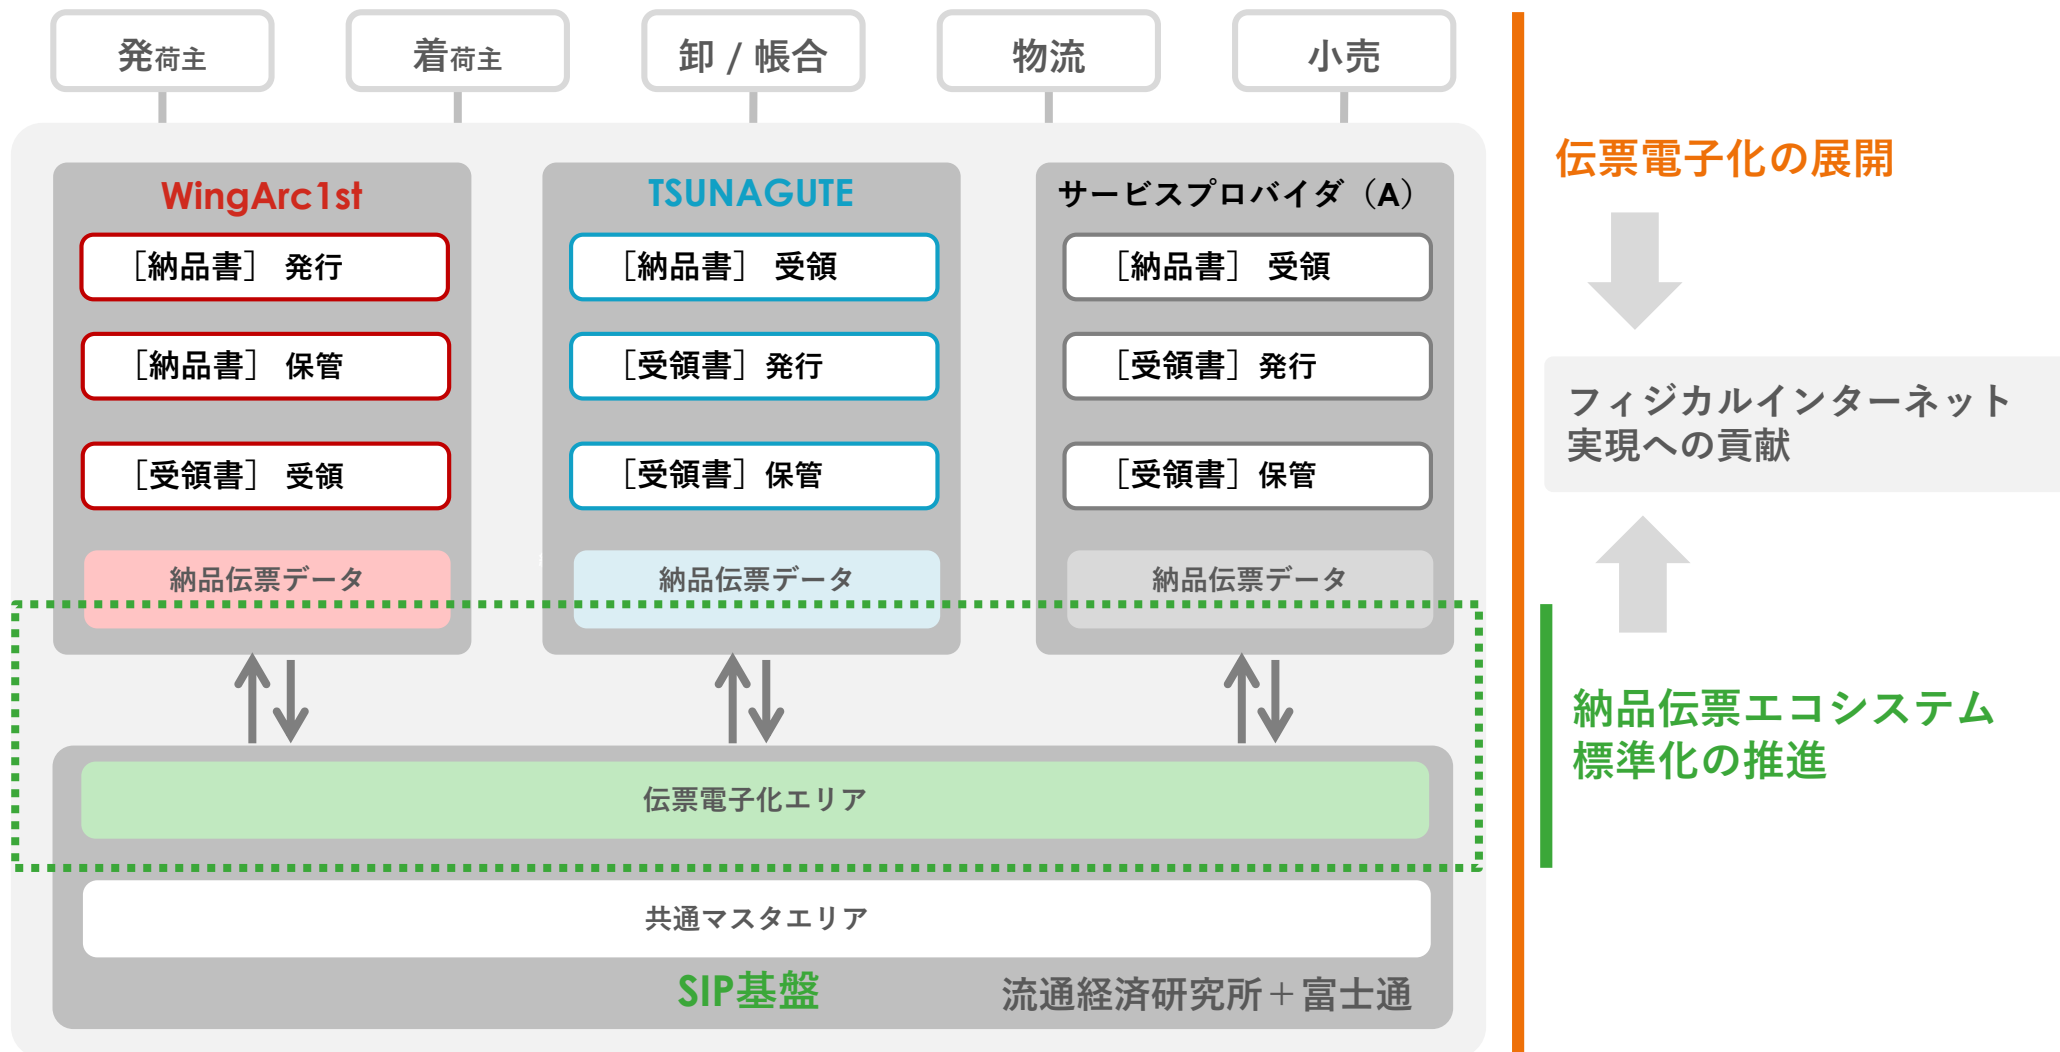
発荷主

着荷主

卸 / 帳合

物流

小売

WingArc1st

［納品書］ 発行

［納品書］ 保管

［受領書］ 受領

納品伝票データ

TSUNAGUTE

［納品書］ 受領

［受領書］ 発行

［受領書］ 保管

納品伝票データ

サービスプロバイダ（A）

［納品書］ 受領

［受領書］ 発行

［受領書］ 保管

納品伝票データ

伝票電子化エリア

共通マスタエリア

SIP基盤

流通経済研究所＋富士通

伝票電子化の展開

フィジカルインターネット実現への貢献

納品伝票エコシステム標準化の推進